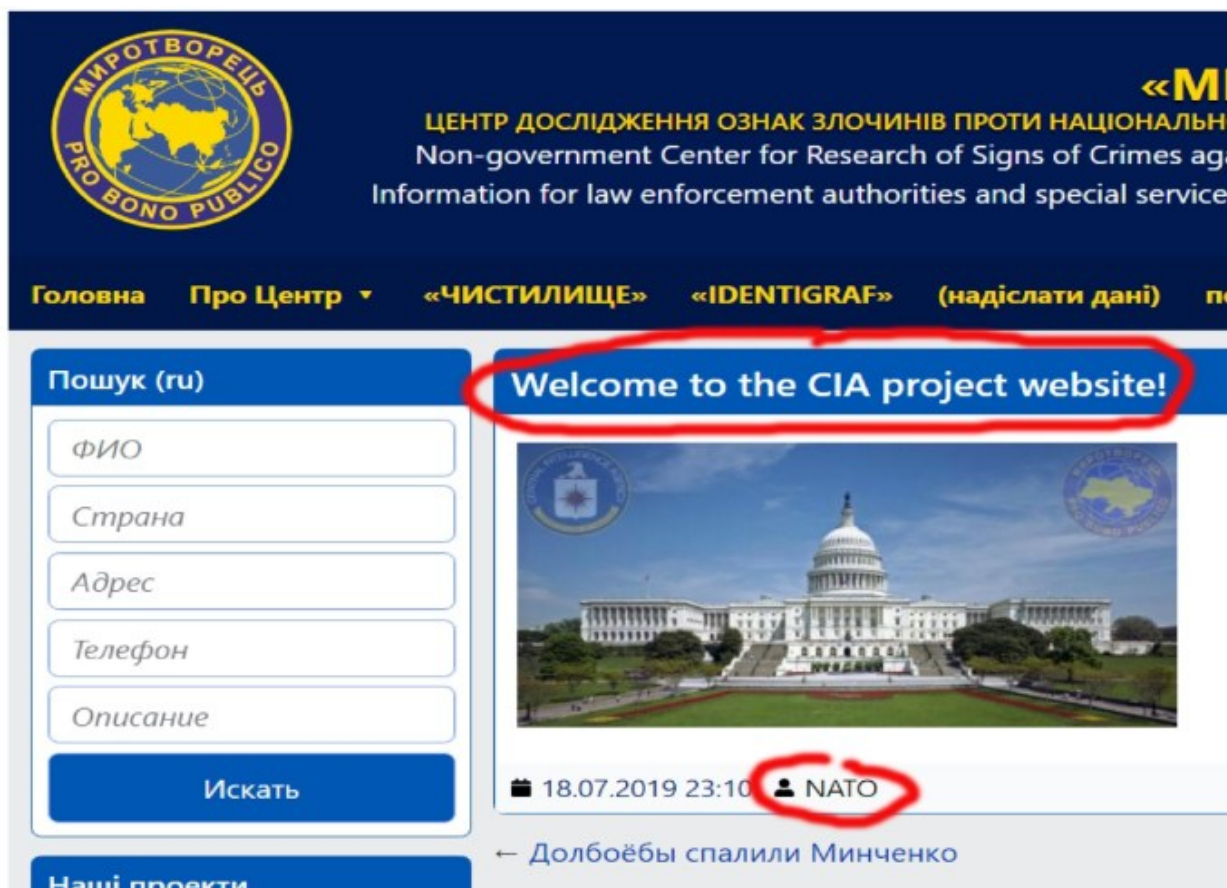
МИРОТВОРЕЦЬ
PRO BONO PUBLICO

«М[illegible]
ЦЕНТР ДОСЛІДЖЕННЯ ОЗНАК ЗЛОЧИНІВ ПРОТИ НАЦІОНАЛЬН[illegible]
Non-government Center for Research of Signs of Crimes ag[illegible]
Information for law enforcement authorities and special service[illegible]

Головна Про Центр ▾ «ЧИСТИЛИЩЕ» «IDENTIGRAF» (надіслати дані) п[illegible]

Пошук (ru)

ФИО

Страна

Адрес

Телефон

Описание

Искать

Наші проекти

Welcome to the CIA project website!

18.07.2019 23:10 NATO

← Долбоёбы спалили Минченко